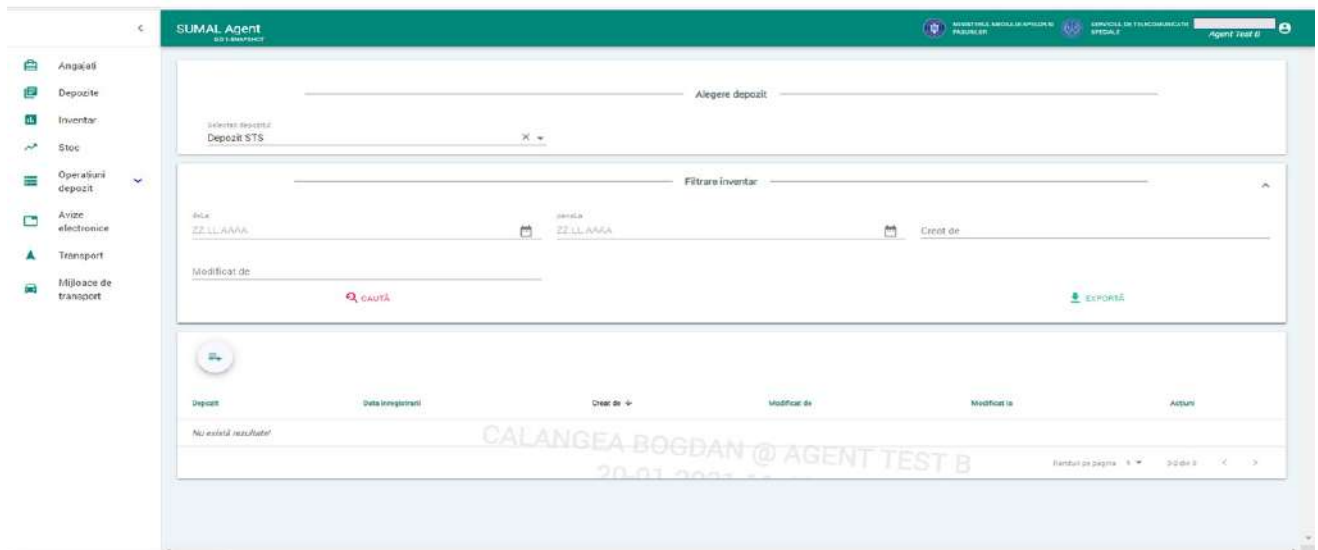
<

Angajați

Depozite

Inventar

Stoc

Operațiuni depozit

Avize electronice

Transport

Mijloace de transport

SUMAL Agent
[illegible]

MINISTERUL MEDIULUI APELOR ȘI PĂDURILOR

SERVICIUL DE TELECOMUNICAȚII SPECIALE

Agent Test B

Alegere depozit

Selectați depozitul
Depozit STS

Filtrare inventar

De La
ZZ.LL.AAAA

Până La
ZZ.LL.AAAA

Creat de

Modificat de

CAUTĂ

EXPORTĂ

| Depozit | Data înregistrării | Creat de | Modificat de | Modificat la | Acțiuni |
|---|---|---|---|---|---|
| Nu există rezultate! | | | | | |

CALANGEA BOGDAN @ AGENT TEST B
20-01-2021 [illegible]

Rânduri pe pagină 5 0-0 din 0